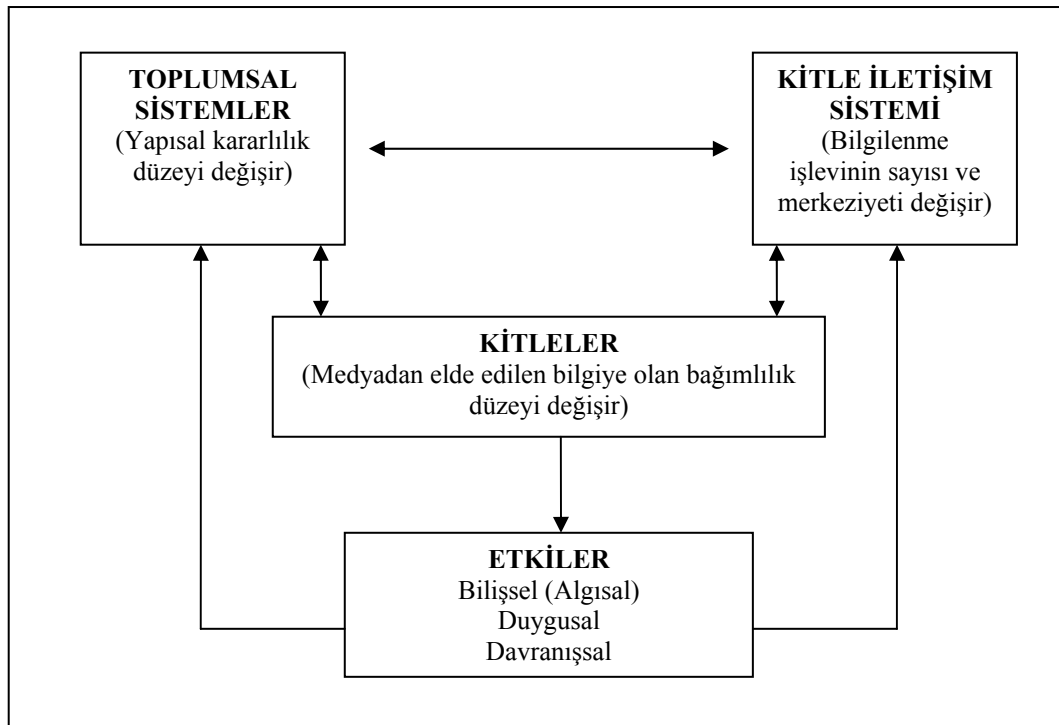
TOPLUMSAL SİSTEMLER
(Yapısal kararlılık düzeyi değişir)

KİTLE İLETİŞİM SİSTEMİ
(Bilgilenme işlevinin sayısı ve merkeziyeti değişir)

KİTLELER
(Medyadan elde edilen bilgiye olan bağımlılık düzeyi değişir)

ETKİLER
Bilişsel (Algısal)
Duygusal
Davranışsal